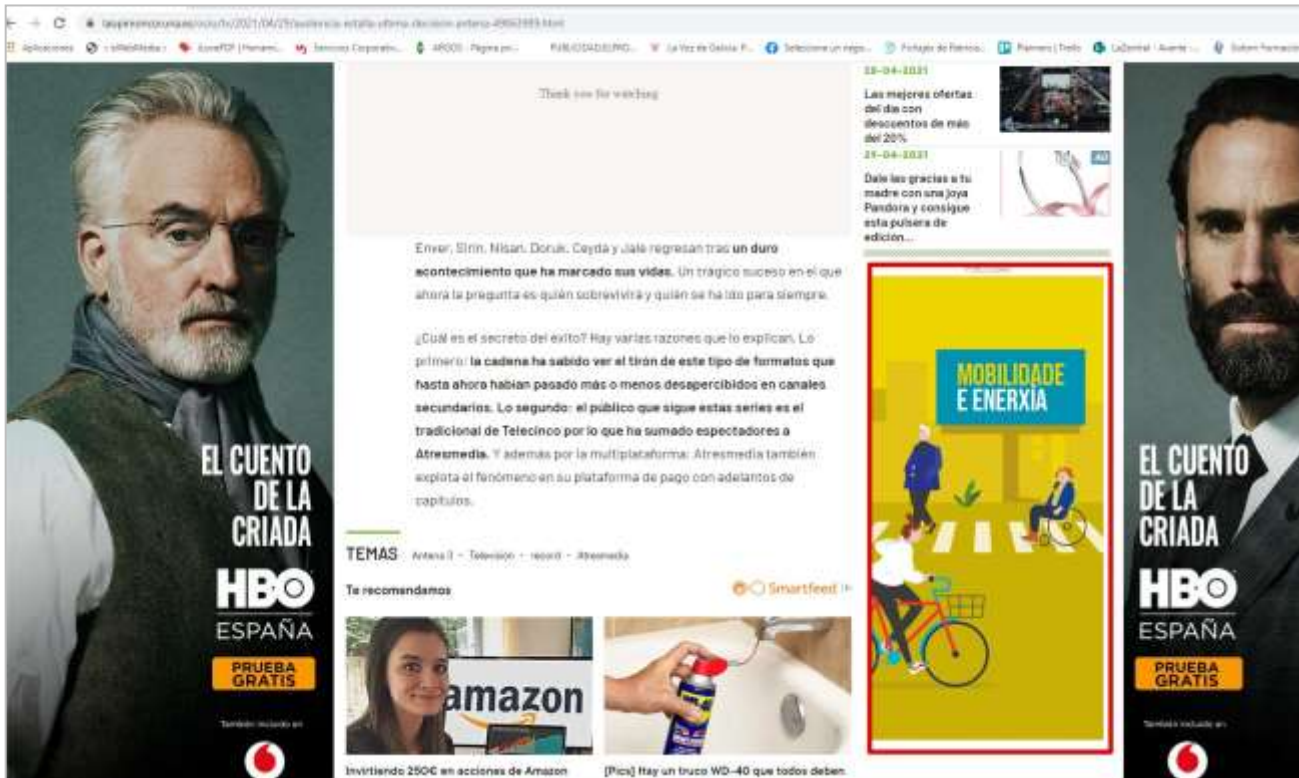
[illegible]

Thank you for watching

28-04-2021
Las mejores ofertas del día con descuentos de más del 20%

29-04-2021
Dale las gracias a tu madre con una joya Pandora y consigue esta pulsera de edición...

Enver, Sirin, Nisan, Doruk, Ceyda y Jale regresan tras un duro acontecimiento que ha marcado sus vidas. Un trágico suceso en el que ahora la pregunta es quién sobrevivirá y quién se ha ido para siempre.

¿Cuál es el secreto del éxito? Hay varias razones que lo explican. Lo primero: la cadena ha sabido ver el tirón de este tipo de formatos que hasta ahora habían pasado más o menos desapercibidos en canales secundarios. Lo segundo: el público que sigue estas series es el tradicional de Telecinco por lo que ha sumado espectadores a Atresmedia. Y además por la multiplataforma: Atresmedia también explota el fenómeno en su plataforma de pago con adelantos de capítulos.

TEMAS Antena 3 · Televisión · record · Atresmedia

Te recomendamos

Smartfeed

amazon

Invirtiendo 250€ en acciones de Amazon

[Pics] Hay un truco WD-40 que todos deben

MOBILIDADE E ENERXIA

EL CUENTO DE LA CRIADA
HBO
ESPAÑA
PRUEBA GRATIS
También incluido en

EL CUENTO DE LA CRIADA
HBO
ESPAÑA
PRUEBA GRATIS
También incluido en